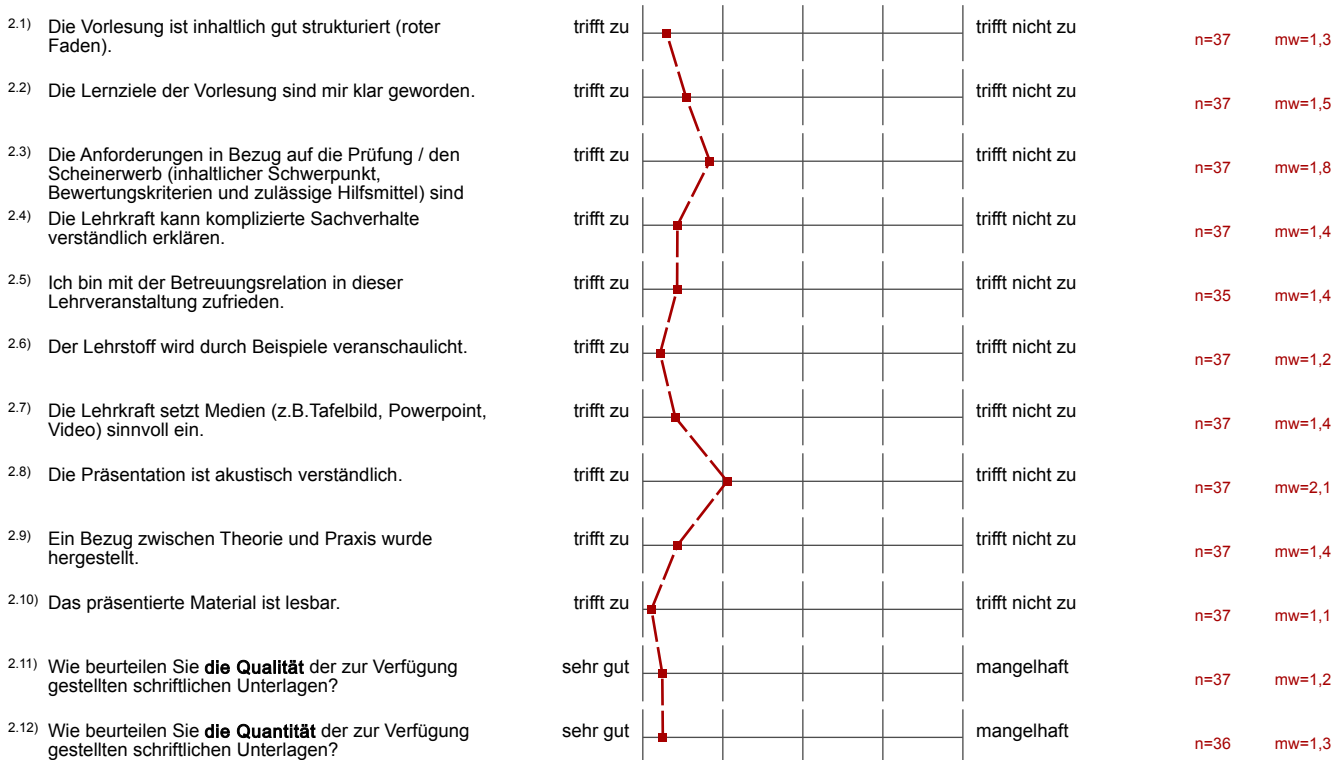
2.1) Die Vorlesung ist inhaltlich gut strukturiert (roter Faden). trifft zu trifft nicht zu n=37 mw=1,3

2.2) Die Lernziele der Vorlesung sind mir klar geworden. trifft zu trifft nicht zu n=37 mw=1,5

2.3) Die Anforderungen in Bezug auf die Prüfung / den Scheinerwerb (inhaltlicher Schwerpunkt, Bewertungskriterien und zulässige Hilfsmittel) sind trifft zu trifft nicht zu n=37 mw=1,8

2.4) Die Lehrkraft kann komplizierte Sachverhalte verständlich erklären. trifft zu trifft nicht zu n=37 mw=1,4

2.5) Ich bin mit der Betreuungsrelation in dieser Lehrveranstaltung zufrieden. trifft zu trifft nicht zu n=35 mw=1,4

2.6) Der Lehrstoff wird durch Beispiele veranschaulicht. trifft zu trifft nicht zu n=37 mw=1,2

2.7) Die Lehrkraft setzt Medien (z.B.Tafelbild, Powerpoint, Video) sinnvoll ein. trifft zu trifft nicht zu n=37 mw=1,4

2.8) Die Präsentation ist akustisch verständlich. trifft zu trifft nicht zu n=37 mw=2,1

2.9) Ein Bezug zwischen Theorie und Praxis wurde hergestellt. trifft zu trifft nicht zu n=37 mw=1,4

2.10) Das präsentierte Material ist lesbar. trifft zu trifft nicht zu n=37 mw=1,1

2.11) Wie beurteilen Sie **die Qualität** der zur Verfügung gestellten schriftlichen Unterlagen? sehr gut mangelhaft n=37 mw=1,2

2.12) Wie beurteilen Sie **die Quantität** der zur Verfügung gestellten schriftlichen Unterlagen? sehr gut mangelhaft n=36 mw=1,3